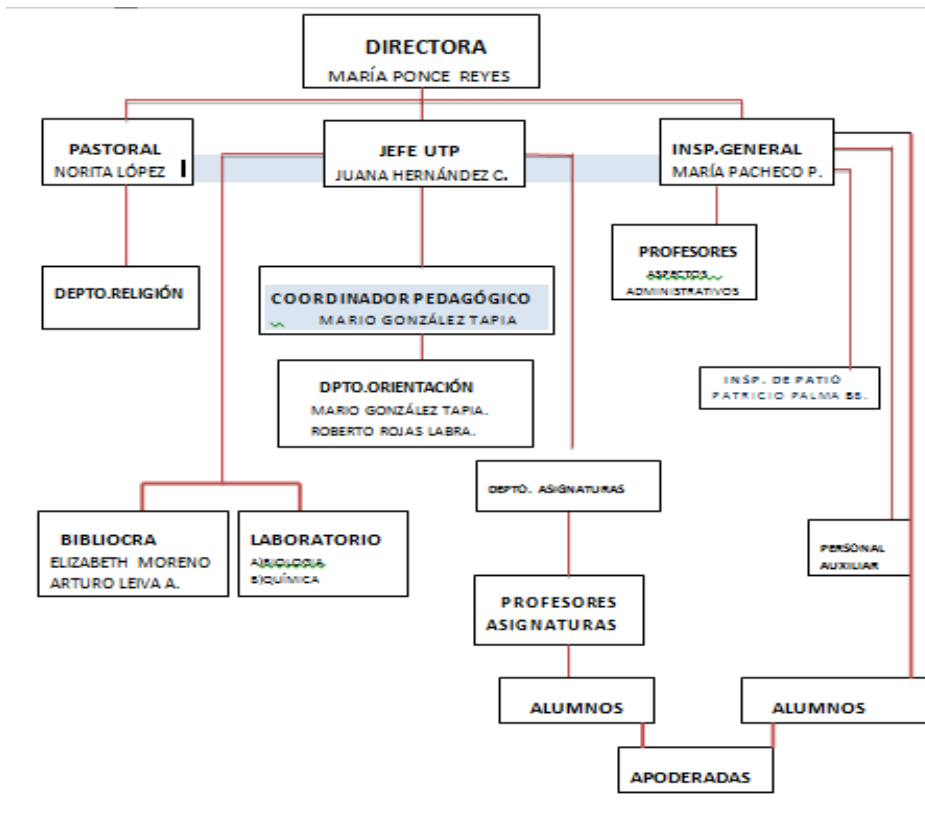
DIRECTORA
MARÍA PONCE REYES

PASTORAL
NORITA LÓPEZ

JEFE UTP
JUANA HERNÁNDEZ C.

INSP.GENERAL
MARÍA PACHECO P.

DEPTO.RELIGIÓN

COORDINADOR PEDAGÓGICO
MARIO GONZÁLEZ TAPIA

PROFESORES
ASPECTOS
ADMINISTRATIVOS

DPTO.ORIENTACIÓN
MARIO GONZÁLEZ TAPIA.
ROBERTO ROJAS LABRA.

INSP. DE PATIO
PATRICIO PALMA BB.

DEPTO. ASIGNATURAS

BIBLIOCRA
ELIZABETH MORENO
ARTURO LEIVA A.

LABORATORIO
A)BIOLOGIA
B)QUÍMICA

PERSONAL
AUXILIAR

PROFESORES
ASIGNATURAS

ALUMNOS

ALUMNOS

APODERADAS